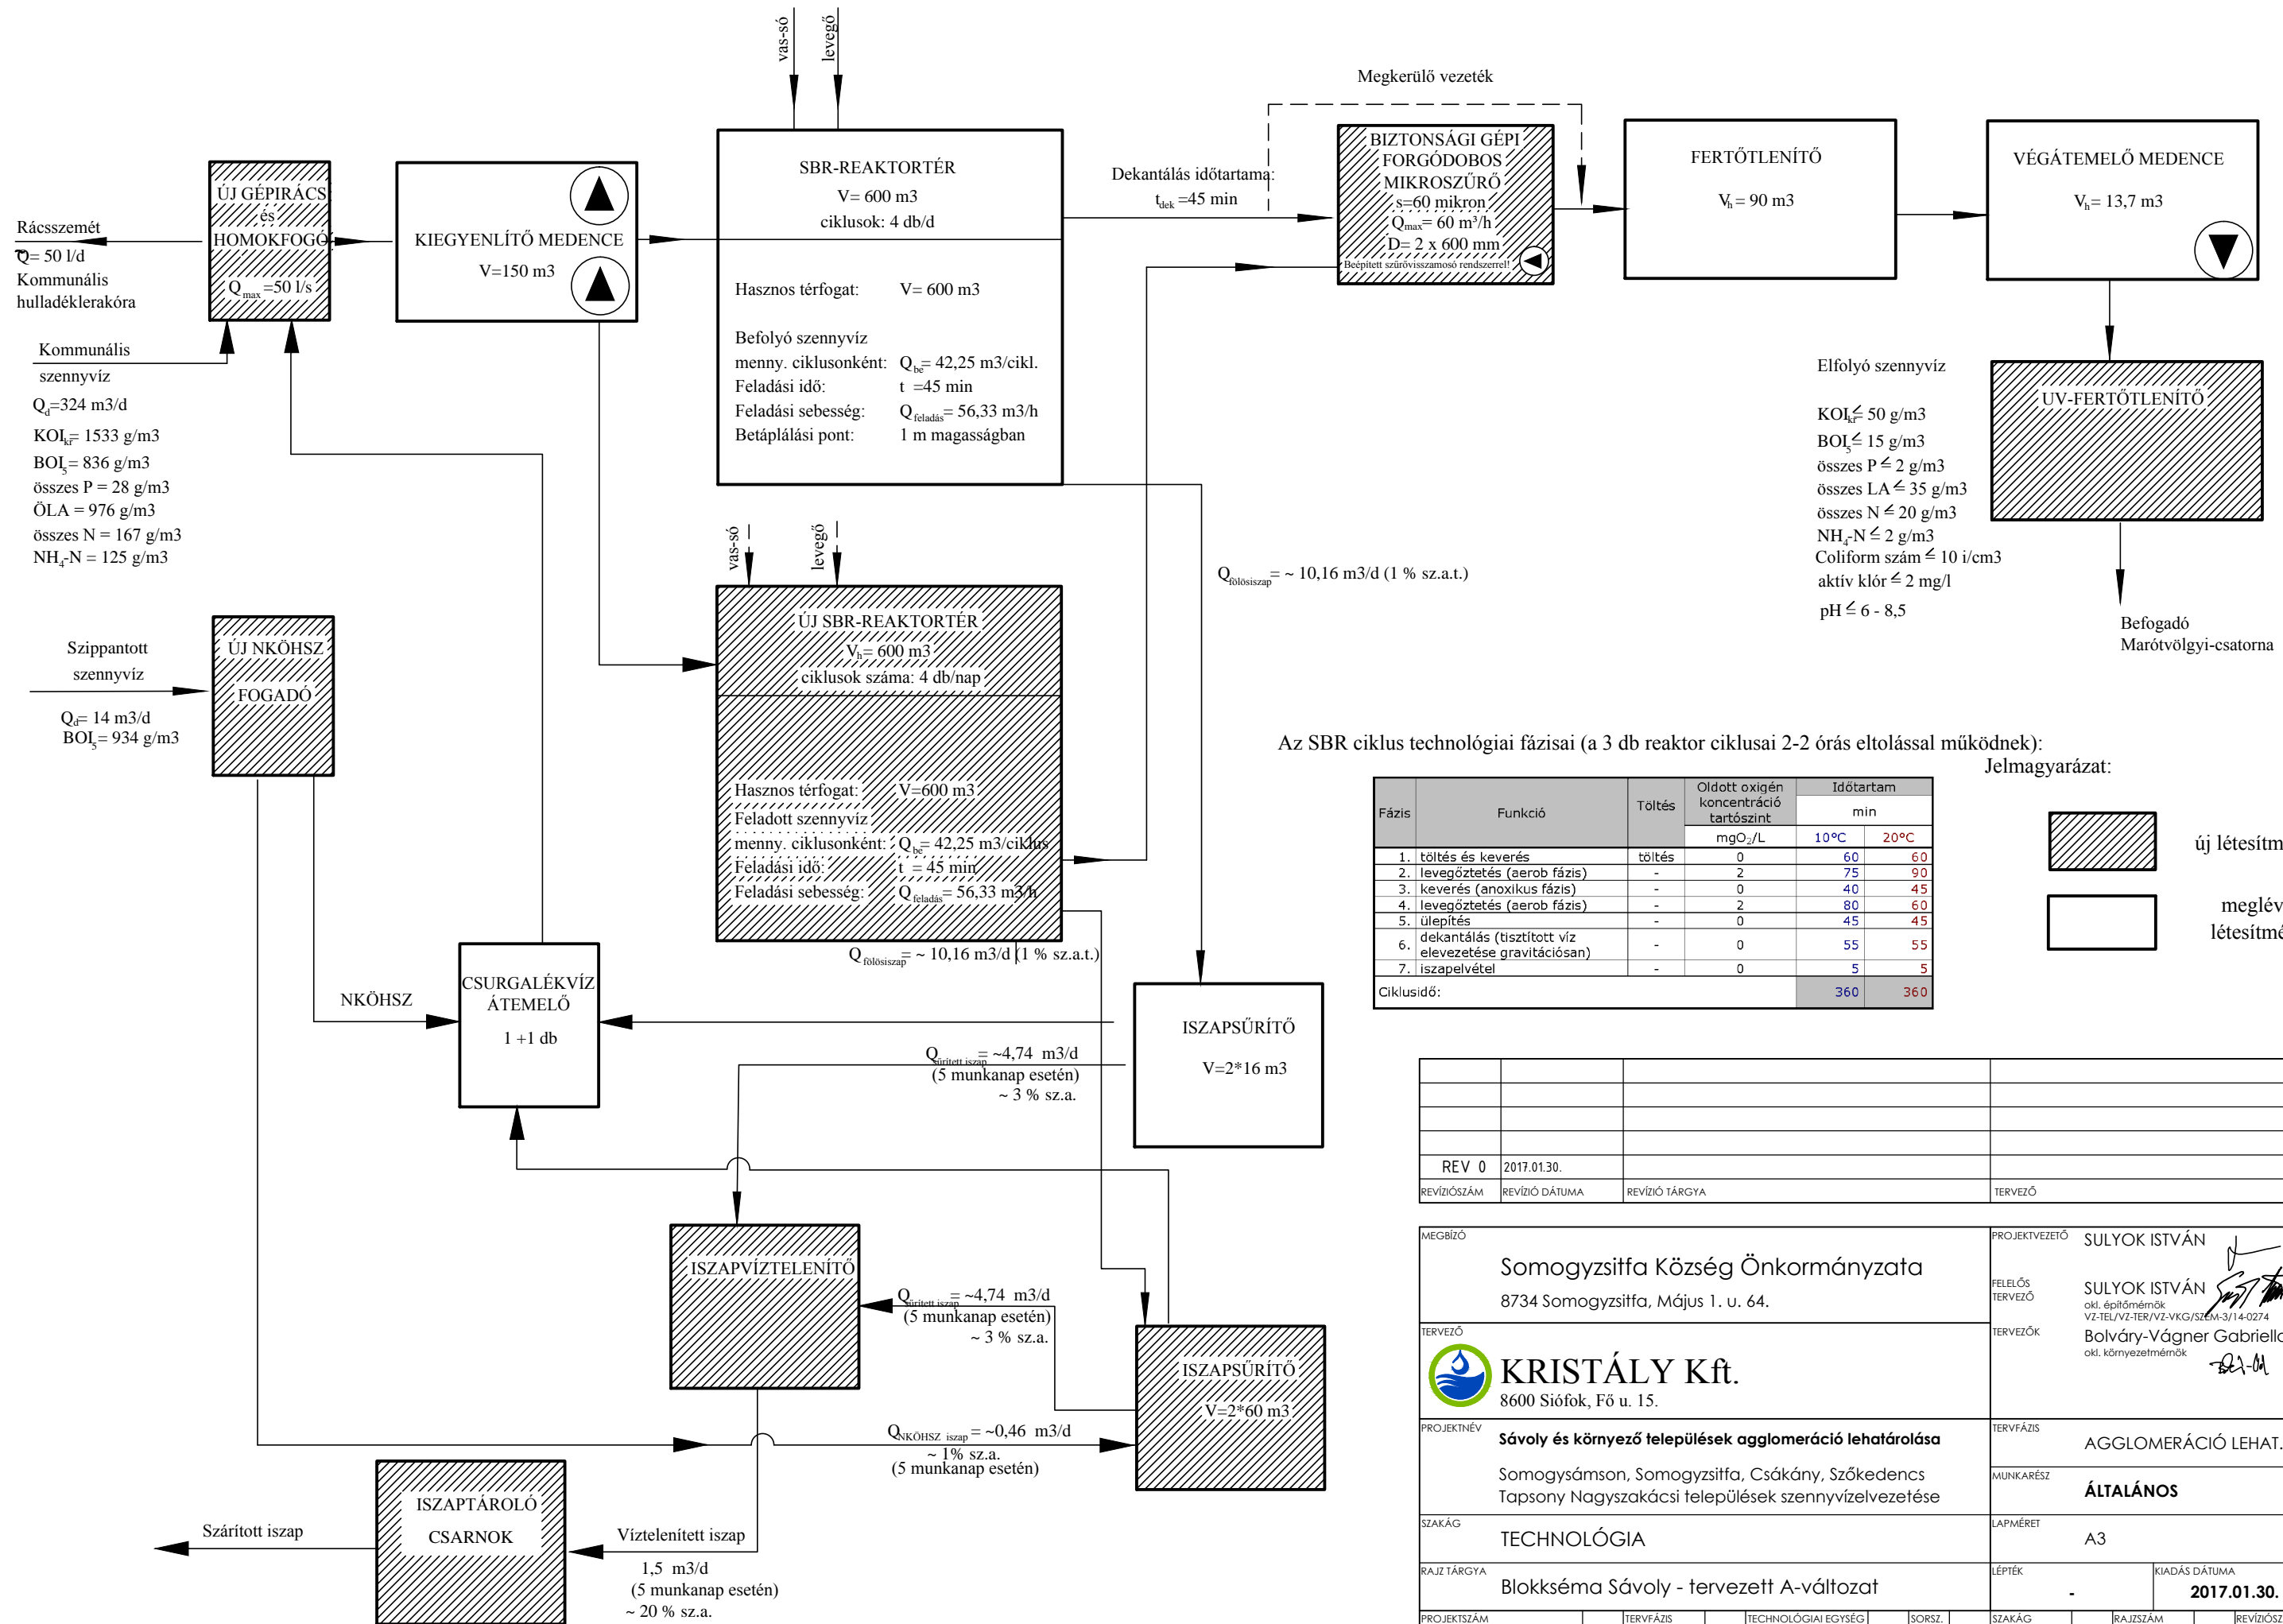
vas-só
levegő

Megkerülő vezeték

ÚJ GÉPIRÁCS és HOMOKFOGÓ
$Q_{max}$ =50 l/s

KIEGYENLÍTŐ MEDENCE
V=150 m3

SBR-REAKTORTÉR
V= 600 m3
ciklusok: 4 db/d

Hasznos térfogat: V= 600 m3

Befolyó szennyvíz menny. ciklusonként: $Q_{be}$= 42,25 m3/cikl.
Feladási idő: t =45 min
Feladási sebesség: $Q_{feladás}$= 56,33 m3/h
Betáplálási pont: 1 m magasságban

Dekantálás időtartama: $t_{dek}$ =45 min

BIZTONSÁGI GÉPI FORGÓDOBOS MIKROSZŰRŐ
s=60 mikron
$Q_{max}$= 60 m³/h
D= 2 x 600 mm
Beépített szűrővisszamosó rendszerrel!

FERTŐTLENÍTŐ
$V_h$ = 90 m3

VÉGÁTEMELŐ MEDENCE
$V_h$= 13,7 m3

Rácsszemét
Q= 50 l/d
Kommunális hulladéklerakóra

Kommunális szennyvíz
$Q_d$=324 m3/d
$KOI_{kr}$= 1533 g/m3
$BOI_5$= 836 g/m3
összes P = 28 g/m3
ÖLA = 976 g/m3
összes N = 167 g/m3
$NH_4$-N = 125 g/m3

Elfolyó szennyvíz
$KOI_{kr}$≤ 50 g/m3
$BOI_5$≤ 15 g/m3
összes P ≤ 2 g/m3
összes LA ≤ 35 g/m3
összes N ≤ 20 g/m3
$NH_4$-N ≤ 2 g/m3
Coliform szám ≤ 10 i/cm3
aktív klór ≤ 2 mg/l
pH ≤ 6 - 8,5

UV-FERTŐTLENÍTŐ

Befogadó Marótvölgyi-csatorna

vas-só
levegő

$Q_{fölösiszap}$= ~ 10,16 m3/d (1 % sz.a.t.)

ÚJ SBR-REAKTORTÉR
$V_h$= 600 m3
ciklusok száma: 4 db/nap

Hasznos térfogat: V=600 m3
Feladott szennyvíz menny. ciklusonként: $Q_{be}$= 42,25 m3/ciklus
Feladási idő: t = 45 min
Feladási sebesség: $Q_{feladás}$= 56,33 m3/h

$Q_{fölösiszap}$= ~ 10,16 m3/d (1 % sz.a.t.)

Szippantott szennyvíz
$Q_d$= 14 m3/d
$BOI_5$= 934 g/m3

ÚJ NKÖHSZ FOGADÓ

NKÖHSZ

CSURGALÉKVÍZ ÁTEMELŐ
1 +1 db

ISZAPSŰRÍTŐ
V=2*16 m3

$Q_{sűrített iszap}$= ~4,74 m3/d
(5 munkanap esetén)
~ 3 % sz.a.

ISZAPVÍZTELENÍTŐ

$Q_{sűrített iszap}$= ~4,74 m3/d
(5 munkanap esetén)
~ 3 % sz.a.

ISZAPSŰRÍTŐ
V=2*60 m3

$Q_{NKÖHSZ iszap}$= ~0,46 m3/d
~ 1% sz.a.
(5 munkanap esetén)

ISZAPTÁROLÓ CSARNOK

Szárított iszap

Víztelenített iszap
1,5 m3/d
(5 munkanap esetén)
~ 20 % sz.a.

Az SBR ciklus technológiai fázisai (a 3 db reaktor ciklusai 2-2 órás eltolással működnek):

| Fázis | Funkció | Töltés | Oldott oxigén koncentráció tartószint mgO$_2$/L | Időtartam min 10°C | 20°C |
|---|---|---|---|---|---|
| 1. | töltés és keverés | töltés | 0 | 60 | 60 |
| 2. | levegőztetés (aerob fázis) | - | 2 | 75 | 90 |
| 3. | keverés (anoxikus fázis) | - | 0 | 40 | 45 |
| 4. | levegőztetés (aerob fázis) | - | 2 | 80 | 60 |
| 5. | ülepítés | - | 0 | 45 | 45 |
| 6. | dekantálás (tisztított víz elevezetése gravitációsan) | - | 0 | 55 | 55 |
| 7. | iszapelvétel | - | 0 | 5 | 5 |
| Ciklusidő: | | | | 360 | 360 |

Jelmagyarázat:
új létesítm
meglév létesítmé

REV 0 | 2017.01.30.
REVÍZIÓSZÁM | REVÍZIÓ DÁTUMA | REVÍZIÓ TÁRGYA | TERVEZŐ

MEGBÍZÓ
Somogyzsitfa Község Önkormányzata
8734 Somogyzsitfa, Május 1. u. 64.
PROJEKTVEZETŐ SULYOK ISTVÁN
FELELŐS TERVEZŐ SULYOK ISTVÁN
okl. építőmérnök
VZ-TEL/VZ-TER/VZ-VKG/SZEM-3/14-0274
TERVEZŐ
KRISTÁLY Kft.
8600 Siófok, Fő u. 15.
TERVEZŐK Bolváry-Vágner Gabriella
okl. környezetmérnök
PROJEKTNÉV
Sávoly és környező települések agglomeráció lehatárolása
Somogysámson, Somogyzsitfa, Csákány, Szőkedencs Tapsony Nagyszakácsi települések szennyvízelvezetése
TERVFÁZIS AGGLOMERÁCIÓ LEHAT.
MUNKARÉSZ ÁLTALÁNOS
SZAKÁG TECHNOLÓGIA
LAPMÉRET A3
RAJZ TÁRGYA Blokkséma Sávoly - tervezett A-változat
LÉPTÉK -
KIADÁS DÁTUMA 2017.01.30.
PROJEKTSZÁM | TERVFÁZIS | TECHNOLÓGIAI EGYSÉG | SORSZ. | SZAKÁG | RAJZSZÁM | REVÍZIÓSZ